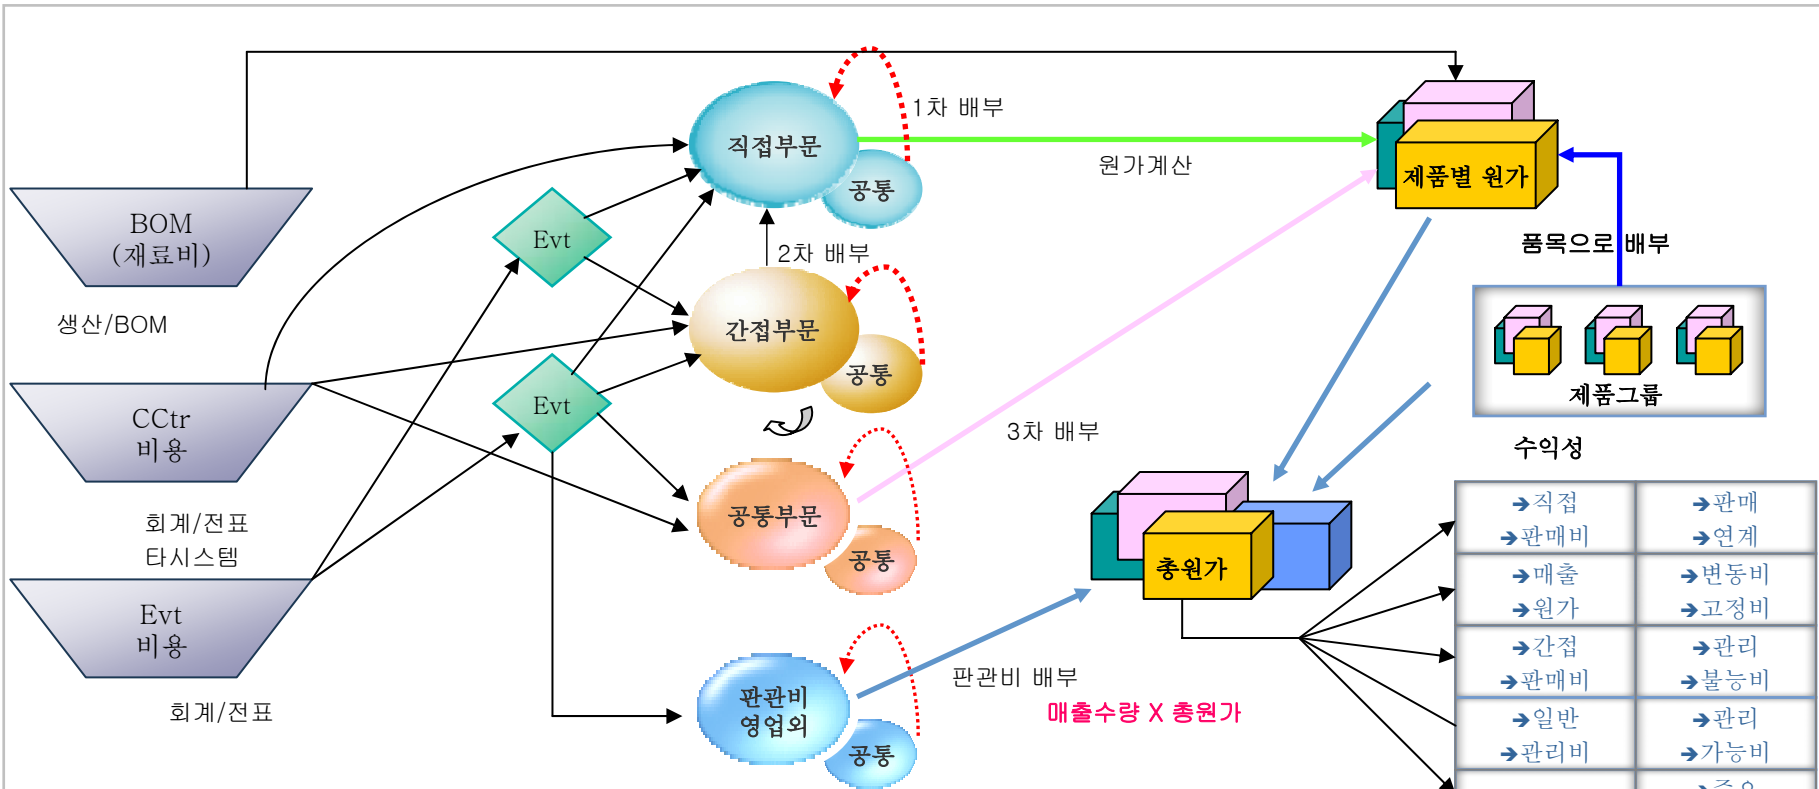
BOM
(재료비)

생산/BOM

CCtr
비용

회계/전표
타시스템

Evt
비용

회계/전표

Evt

Evt

직접부문

공통

1차 배부

2차 배부

간접부문

공통

공통부문

공통

판관비
영업외

공통

원가계산

제품별 원가

품목으로 배부

제품그룹

수익성

3차 배부

총원가

판관비 배부

매출수량 X 총원가

| →직접 →판매비 | →판매 →연계 |
|---|---|
| →매출 →원가 | →변동비 →고정비 |
| →간접 →판매비 | →관리 →불능비 |
| →일반 →관리비 | →관리 →가능비 |
| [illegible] | →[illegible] |